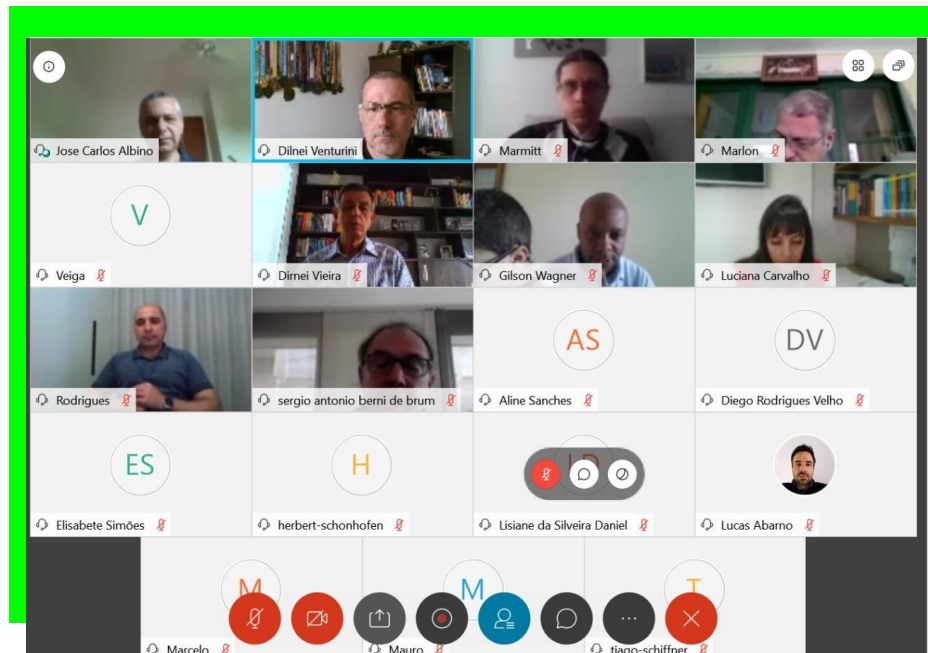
Jose Carlos Albino
Dilnei Venturini
Marmitt
Marlon
V
Veiga
Dirnei Vieira
Gilson Wagner
Luciana Carvalho
Rodrigues
sergio antonio berni de brum
AS
Aline Sanches
DV
Diego Rodrigues Velho
ES
Elisabete Simões
H
herbert-schonhofen
Lisiane da Silveira Daniel
Lucas Abarno
M
Marcelo
M
Mauro
T
tiago-schiffner